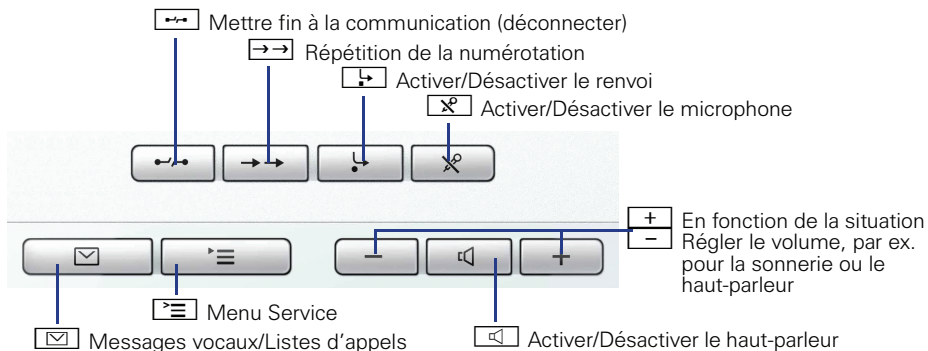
Mettre fin à la communication (déconnecter)

Répétition de la numérotation

Activer/Désactiver le renvoi

Activer/Désactiver le microphone

$+$
$-$
En fonction de la situation Régler le volume, par ex. pour la sonnerie ou le haut-parleur

Menu Service

Messages vocaux/Listes d'appels

Activer/Désactiver le haut-parleur